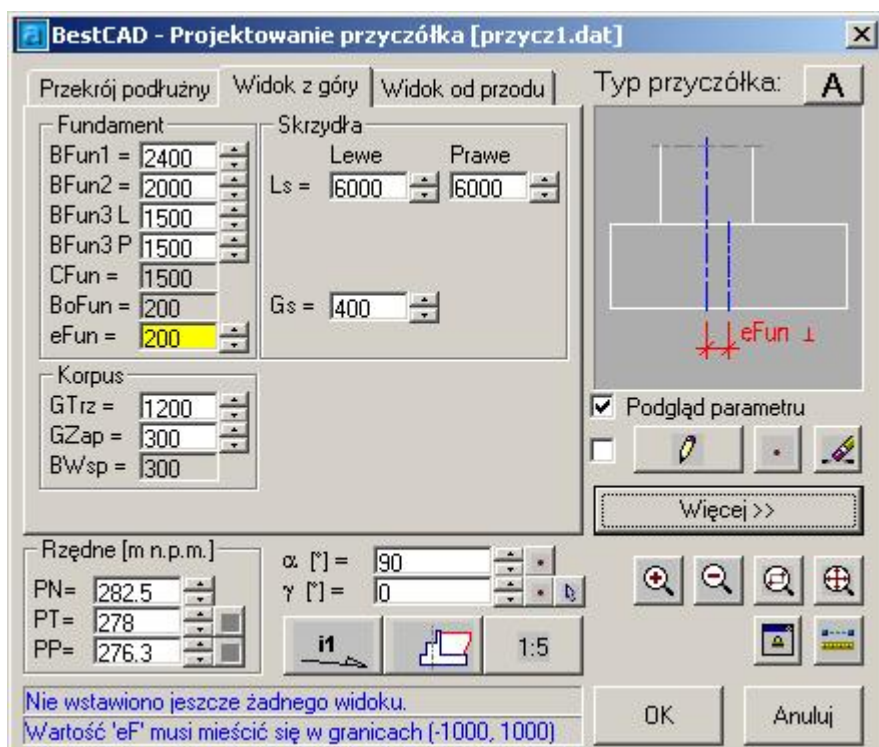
BestCAD - Projektowanie przyczółka [przycz1.dat]

Przekrój podłużny | Widok z góry | Widok od przodu

Typ przyczółka: A

Fundament
BFun1 = 2400
BFun2 = 2000
BFun3 L 1500
BFun3 P 1500
CFun = 1500
BoFun = 200
eFun = 200

Skrzydła
Lewe Prawe
Ls = 6000 6000

Gs = 400

eFun ⊥

Korpus
GTrz = 1200
GZap = 300
BWsp = 300

Podgląd parametru

Więcej >>

Rzędne [m n.p.m.]
PN= 282.5
PT= 278
PP= 276.3

α [°] = 90
γ [°] = 0

i1

1:5

Nie wstawiono jeszcze żadnego widoku.
Wartość 'eF' musi mieścić się w granicach (-1000, 1000)

OK
Anuluj